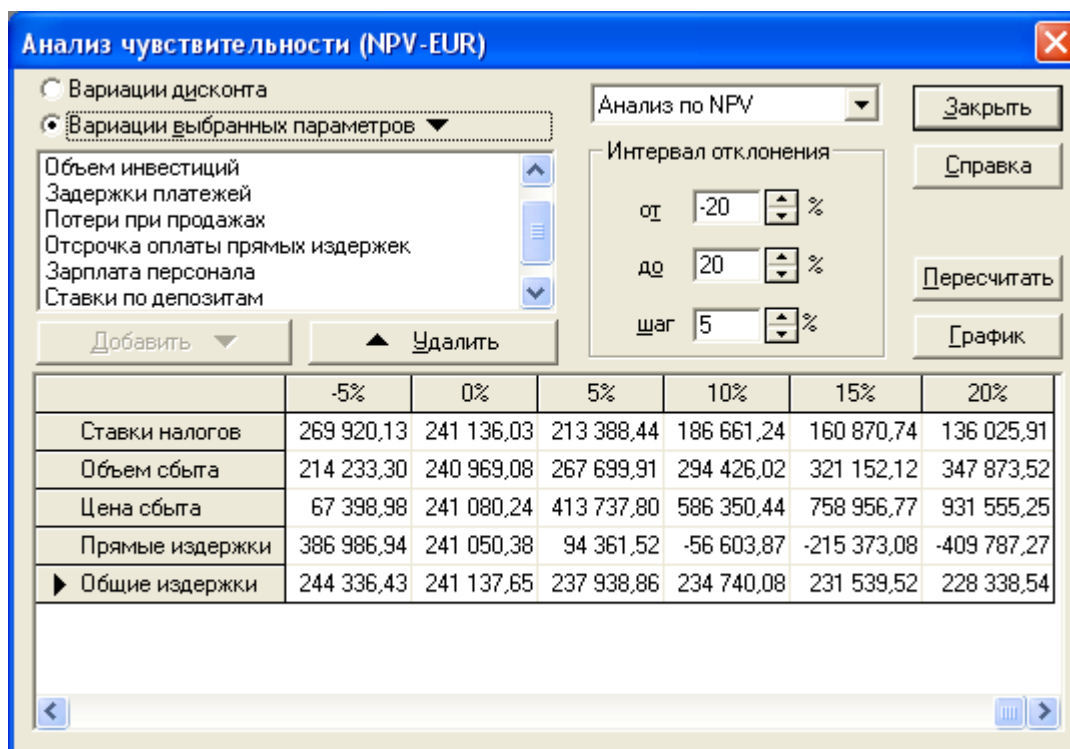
Анализ чувствительности (NPV-EUR)

Вариации дисконта
Вариации выбранных параметров

Объем инвестиций
Задержки платежей
Потери при продажах
Отсрочка оплаты прямых издержек
Зарплата персонала
Ставки по депозитам

Добавить
Удалить

Анализ по NPV

Интервал отклонения
от -20 %
до 20 %
шаг 5 %

Закрыть
Справка
Пересчитать
График

| | -5% | 0% | 5% | 10% | 15% | 20% |
|---|---|---|---|---|---|---|
| Ставки налогов | 269 920,13 | 241 136,03 | 213 388,44 | 186 661,24 | 160 870,74 | 136 025,91 |
| Объем сбыта | 214 233,30 | 240 969,08 | 267 699,91 | 294 426,02 | 321 152,12 | 347 873,52 |
| Цена сбыта | 67 398,98 | 241 080,24 | 413 737,80 | 586 350,44 | 758 956,77 | 931 555,25 |
| Прямые издержки | 386 986,94 | 241 050,38 | 94 361,52 | -56 603,87 | -215 373,08 | -409 787,27 |
| Общие издержки | 244 336,43 | 241 137,65 | 237 938,86 | 234 740,08 | 231 539,52 | 228 338,54 |